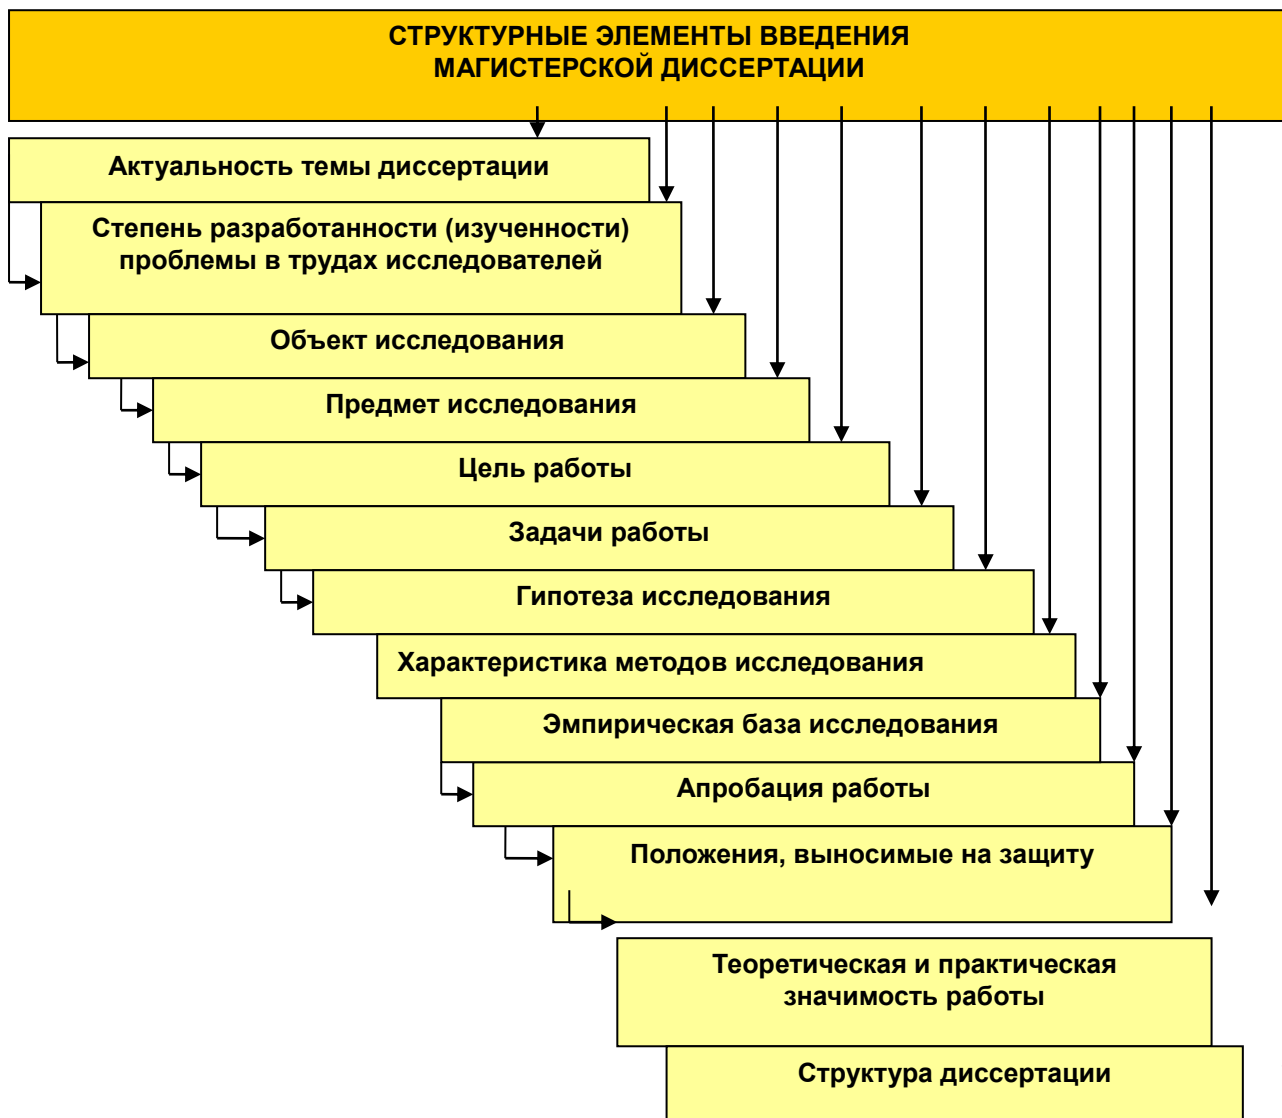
СТРУКТУРНЫЕ ЭЛЕМЕНТЫ ВВЕДЕНИЯ МАГИСТЕРСКОЙ ДИССЕРТАЦИИ

Актуальность темы диссертации

Степень разработанности (изученности) проблемы в трудах исследователей

Объект исследования

Предмет исследования

Цель работы

Задачи работы

Гипотеза исследования

Характеристика методов исследования

Эмпирическая база исследования

Апробация работы

Положения, выносимые на защиту

Теоретическая и практическая значимость работы

Структура диссертации